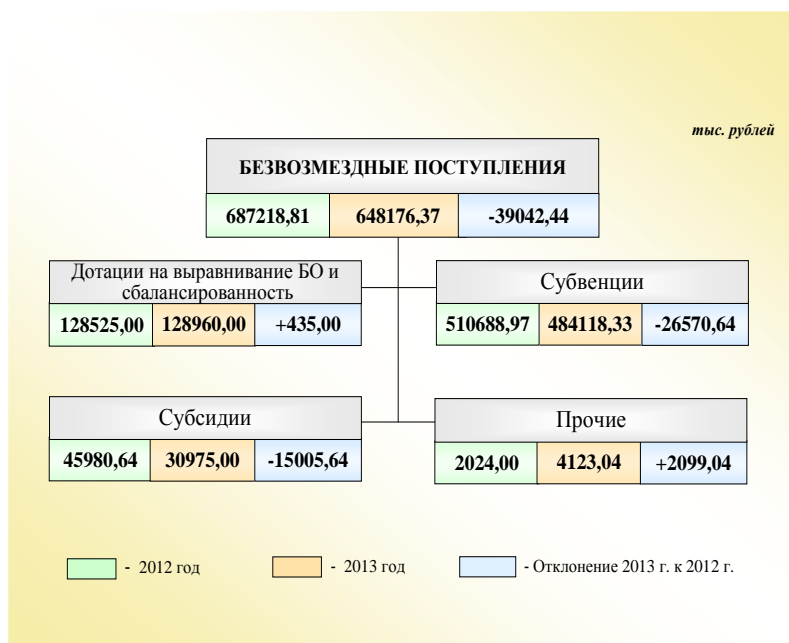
тыс. рублей

БЕЗВОЗМЕЗДНЫЕ ПОСТУПЛЕНИЯ

| 687218,81 | 648176,37 | -39042,44 |
|---|---|---|

Дотации на выравнивание БО и сбалансированность

| 128525,00 | 128960,00 | +435,00 |
|---|---|---|

Субвенции

| 510688,97 | 484118,33 | -26570,64 |
|---|---|---|

Субсидии

| 45980,64 | 30975,00 | -15005,64 |
|---|---|---|

Прочие

| 2024,00 | 4123,04 | +2099,04 |
|---|---|---|

- 2012 год
- 2013 год
- Отклонение 2013 г. к 2012 г.